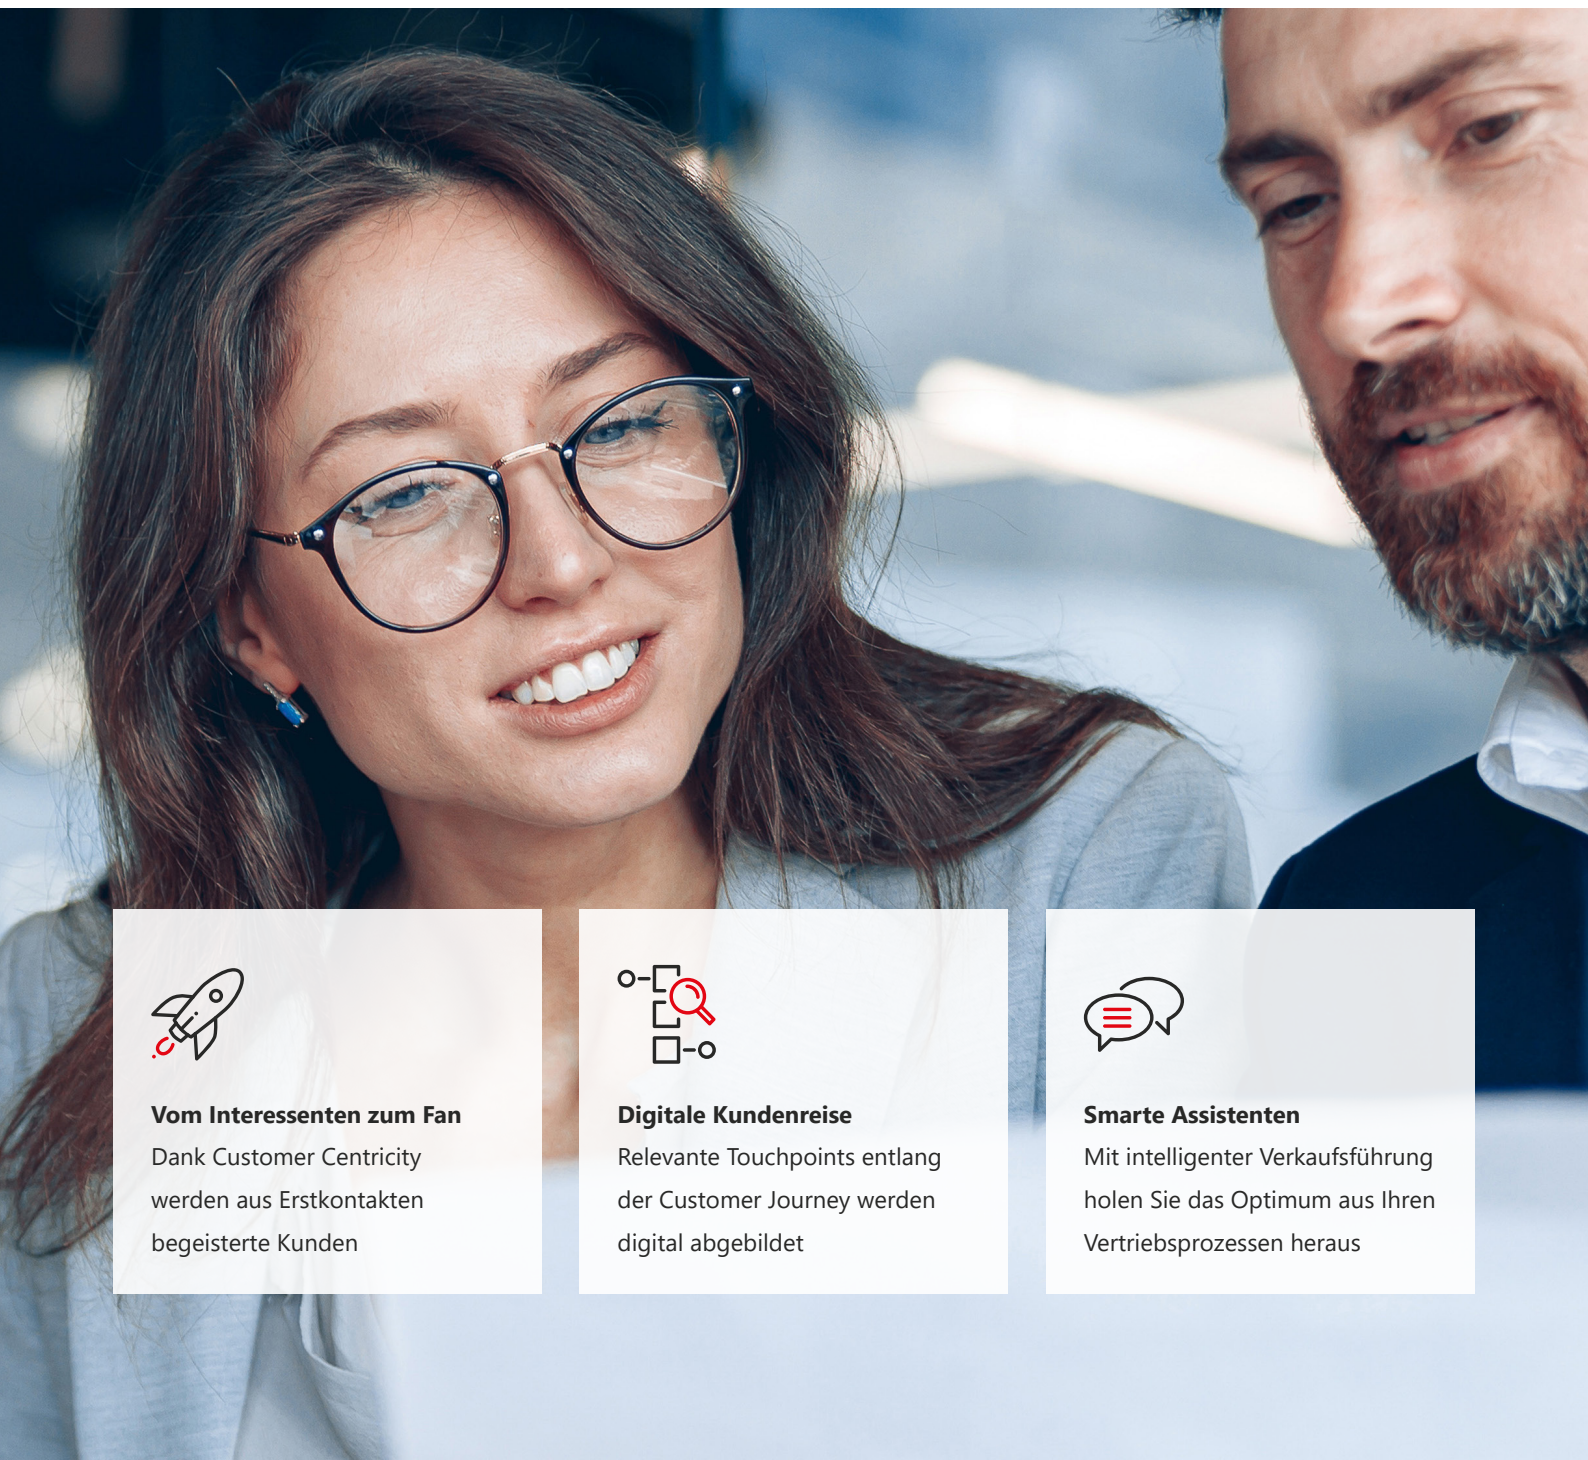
**Vom Interessenten zum Fan**
Dank Customer Centricity werden aus Erstkontakten begeisterte Kunden

**Digitale Kundenreise**
Relevante Touchpoints entlang der Customer Journey werden digital abgebildet

**Smarte Assistenten**
Mit intelligenter Verkaufsführung holen Sie das Optimum aus Ihren Vertriebsprozessen heraus